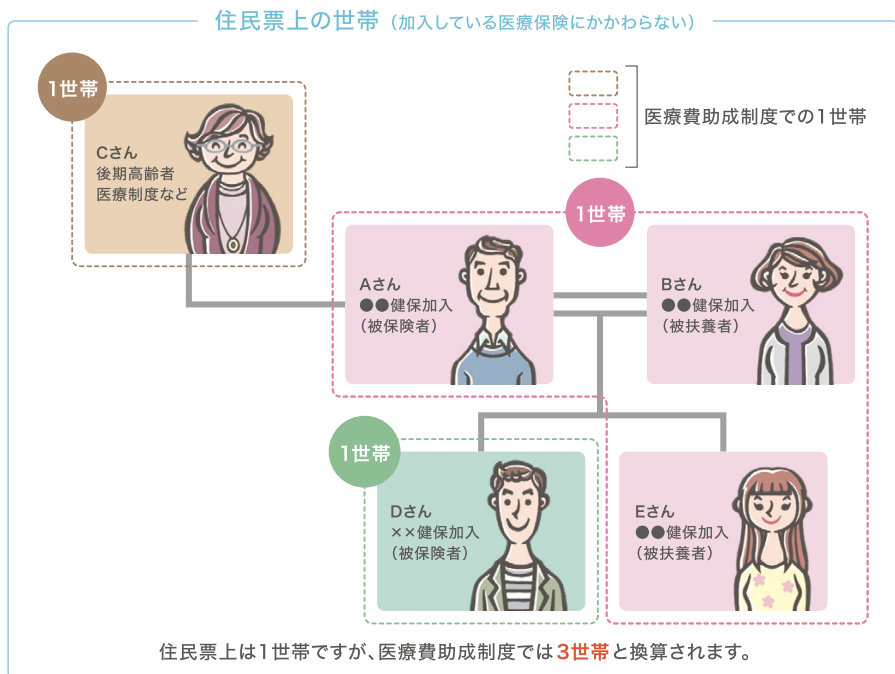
住民票上の世帯（加入している医療保険にかかわらない）

医療費助成制度での1世帯

1世帯

Cさん
後期高齢者
医療制度など

1世帯

Aさん
●●健保加入
（被保険者）

Bさん
●●健保加入
（被扶養者）

1世帯

Dさん
××健保加入
（被保険者）

Eさん
●●健保加入
（被扶養者）

住民票上は1世帯ですが、医療費助成制度では3世帯と換算されます。